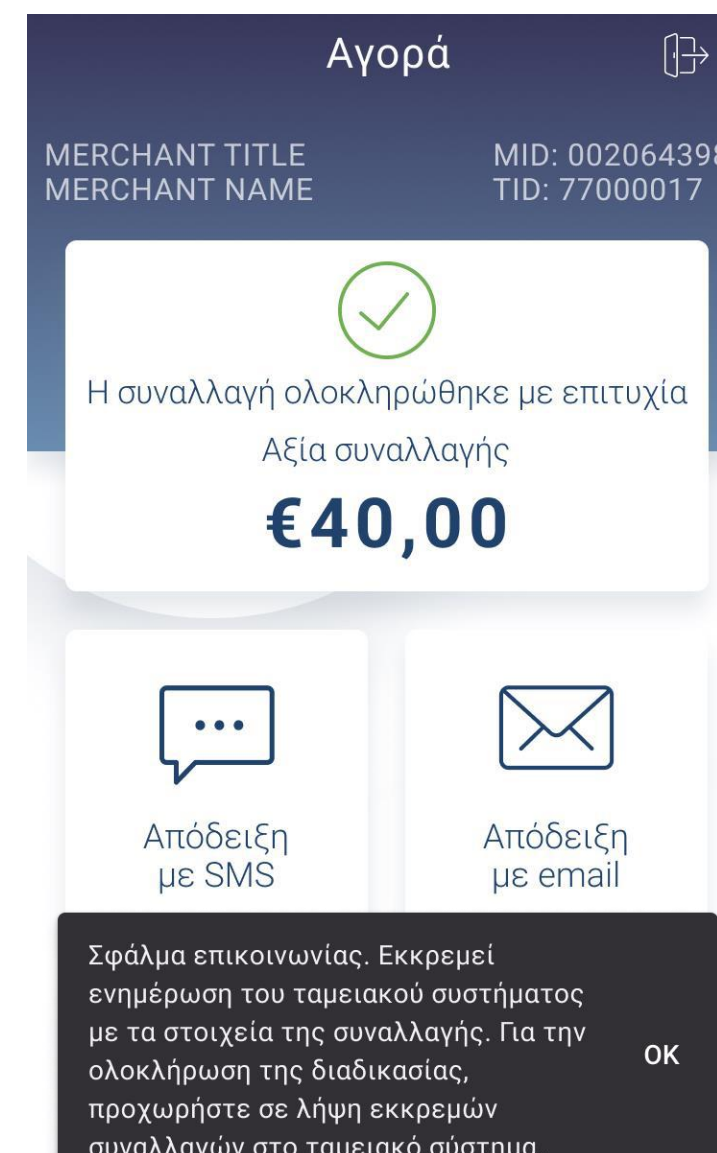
Αγορά

MERCHANT TITLE
MERCHANT NAME

MID: 00206439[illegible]
TID: 77000017

Η συναλλαγή ολοκληρώθηκε με επιτυχία

Αξία συναλλαγής

€40,00

Απόδειξη με SMS

Απόδειξη με email

Σφάλμα επικοινωνίας. Εκκρεμεί ενημέρωση του ταμειακού συστήματος με τα στοιχεία της συναλλαγής. Για την ολοκλήρωση της διαδικασίας, προχωρήστε σε λήψη εκκρεμών συναλλαγών στο ταμειακό σύστημα

OK